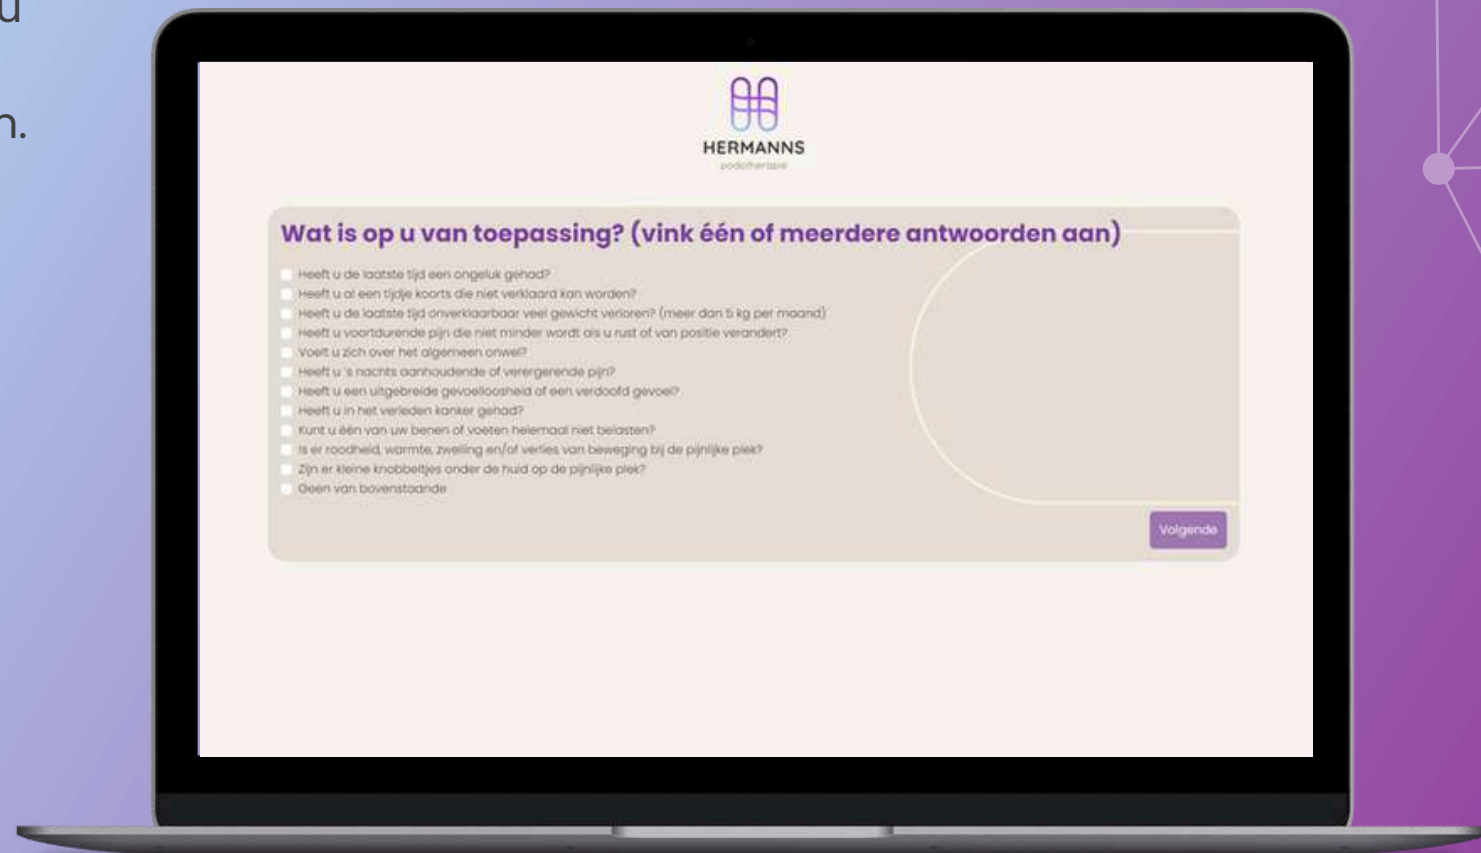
u

n.

HERMANNS
podotherapie

Wat is op u van toepassing? (vink één of meerdere antwoorden aan)

Heeft u de laatste tijd een ongeluk gehad?
Heeft u al een tijdje koorts die niet verklaard kan worden?
Heeft u de laatste tijd onverklaarbaar veel gewicht verloren? (meer dan 5 kg per maand)
Heeft u voortdurende pijn die niet minder wordt als u rust of van positie verandert?
Voelt u zich over het algemeen onwel?
Heeft u 's nachts aanhoudende of verergerende pijn?
Heeft u een uitgebreide gevoelloosheid of een verdoofd gevoel?
Heeft u in het verleden kanker gehad?
Kunt u één van uw benen of voeten helemaal niet belasten?
Is er roodheid, warmte, zwelling en/of verlies van beweging bij de pijnlijke plek?
Zijn er kleine knobbeltjes onder de huid op de pijnlijke plek?
Geen van bovenstaande

Volgende